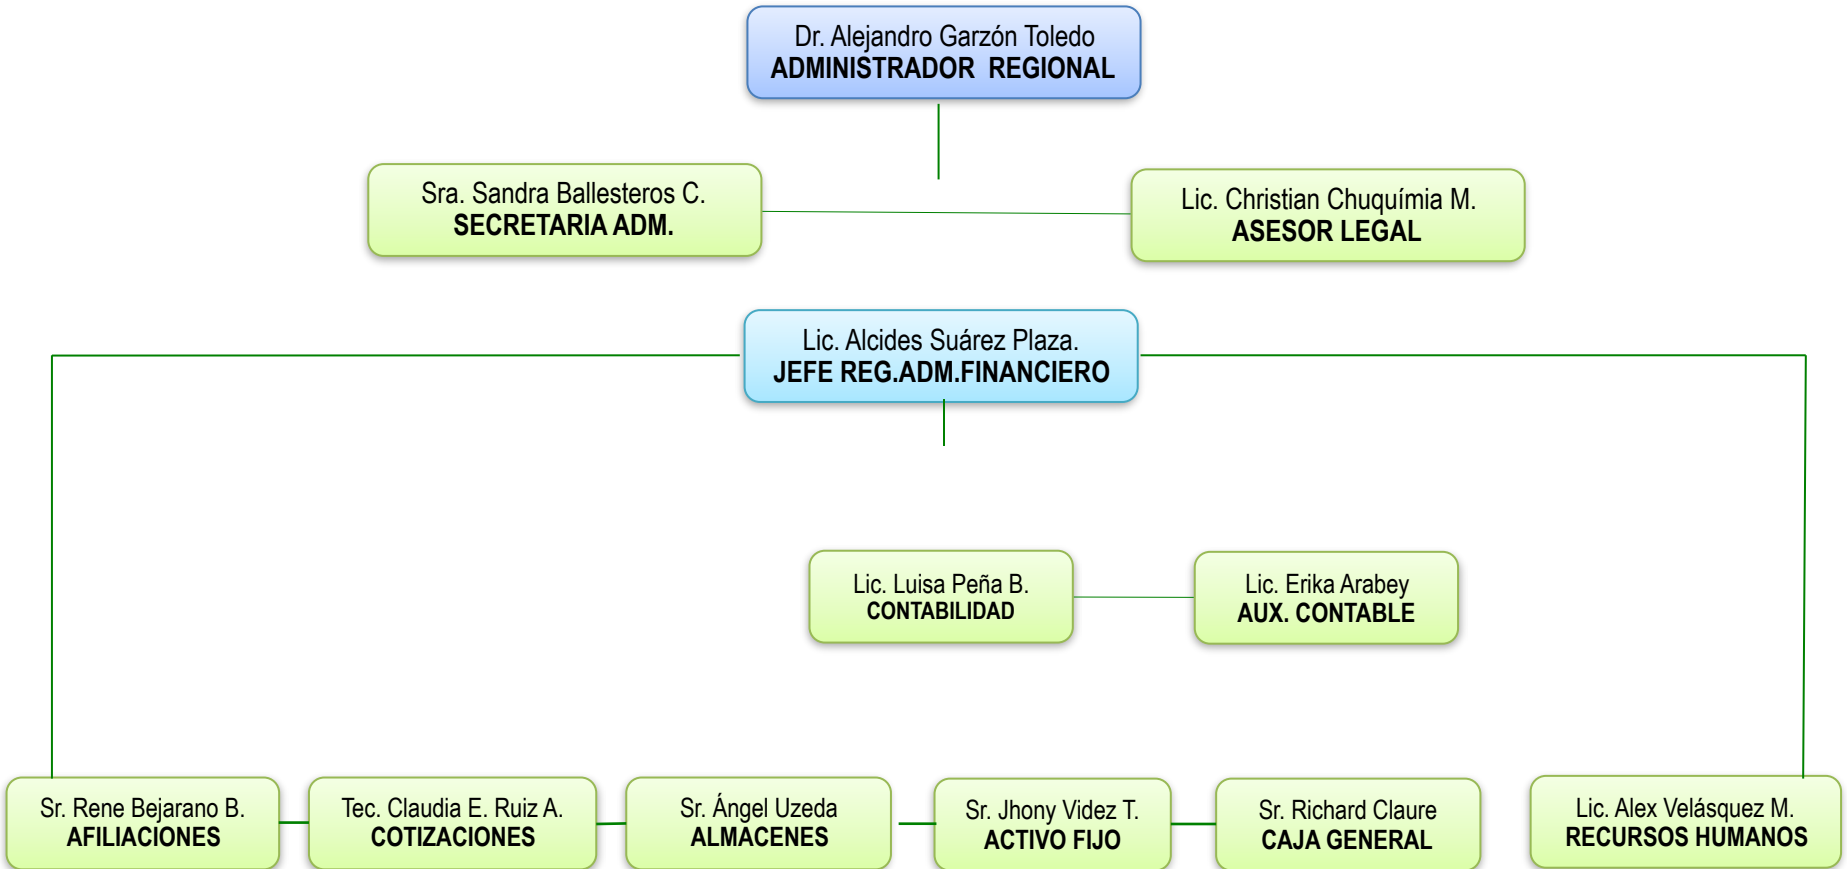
Dr. Alejandro Garzón Toledo
ADMINISTRADOR REGIONAL

Sra. Sandra Ballesteros C.
SECRETARIA ADM.

Lic. Christian Chuquímia M.
ASESOR LEGAL

Lic. Alcides Suárez Plaza.
JEFE REG.ADM.FINANCIERO

Lic. Luisa Peña B.
CONTABILIDAD

Lic. Erika Arabey
AUX. CONTABLE

Sr. Rene Bejarano B.
AFILIACIONES

Tec. Claudia E. Ruiz A.
COTIZACIONES

Sr. Ángel Uzeda
ALMACENES

Sr. Jhony Videz T.
ACTIVO FIJO

Sr. Richard Claure
CAJA GENERAL

Lic. Alex Velásquez M.
RECURSOS HUMANOS